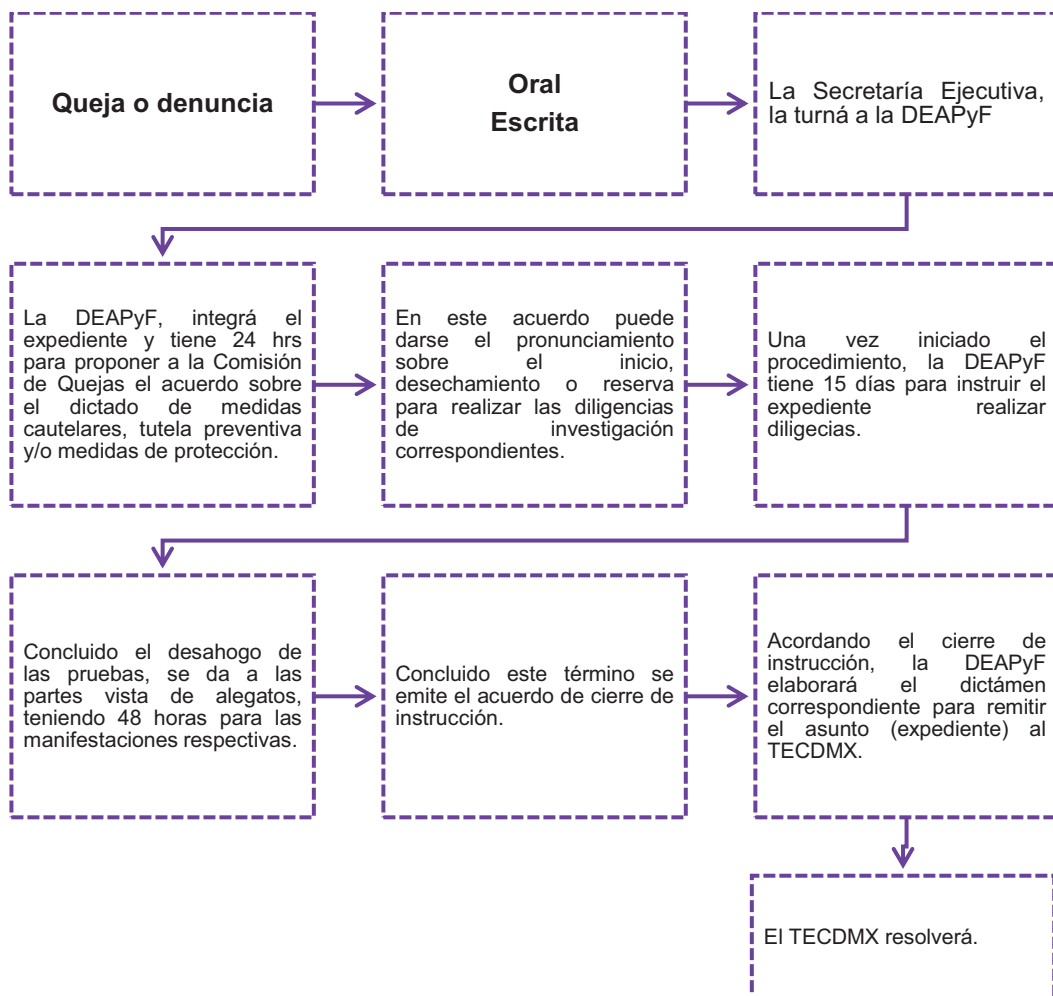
Queja o denuncia

Oral
Escrita

La Secretaría Ejecutiva, la turná a la DEAPyF

La DEAPyF, integrá el expediente y tiene 24 hrs para proponer a la Comisión de Quejas el acuerdo sobre el dictado de medidas cautelares, tutela preventiva y/o medidas de protección.

En este acuerdo puede darse el pronunciamiento sobre el inicio, desechamiento o reserva para realizar las diligencias de investigación correspondientes.

Una vez iniciado el procedimiento, la DEAPyF tiene 15 días para instruir el expediente realizar diligecias.

Concluido el desahogo de las pruebas, se da a las partes vista de alegatos, teniendo 48 horas para las manifestaciones respectivas.

Concluido este término se emite el acuerdo de cierre de instrucción.

Acordando el cierre de instrucción, la DEAPyF elaborará el dictámen correspondiente para remitir el asunto (expediente) al TECDMX.

El TECDMX resolverá.